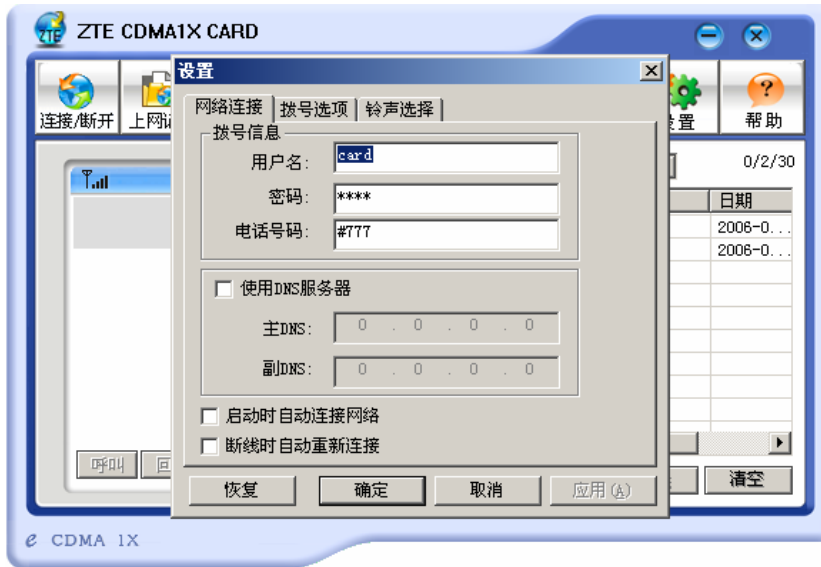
ZTE CDMA1X CARD

连接/断开
上网
设置
帮助

0/2/30
日期
2006-0...
2006-0...

呼叫
清空

设置

网络连接 拨号选项 铃声选择

拨号信息
用户名: card
密码: ****
电话号码: #777

使用DNS服务器
主DNS: 0 . 0 . 0 . 0
副DNS: 0 . 0 . 0 . 0

启动时自动连接网络
断线时自动重新连接

恢复 确定 取消 应用(A)

CDMA 1X